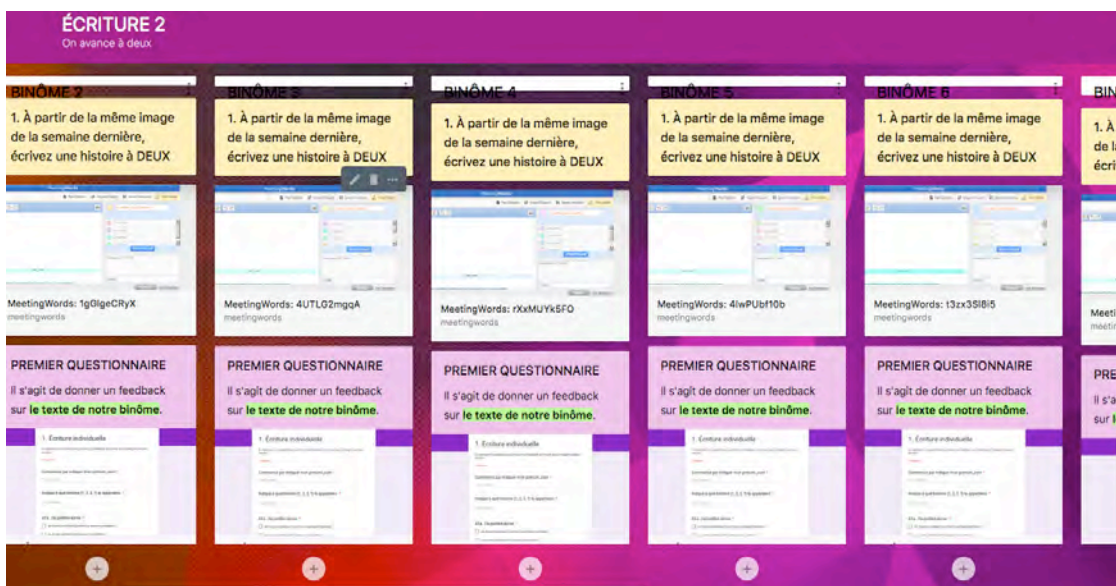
ÉCRITURE 2
On avance à deux

BINÔME 2

1. À partir de la même image de la semaine dernière, écrivez une histoire à DEUX

MeetingWords: 1gGlgeCRyX
meetingwords

PREMIER QUESTIONNAIRE
Il s'agit de donner un feedback sur le texte de notre binôme.

1. Écriture individuelle

BINÔME 3

1. À partir de la même image de la semaine dernière, écrivez une histoire à DEUX

MeetingWords: 4UTLG2mgqA
meetingwords

PREMIER QUESTIONNAIRE
Il s'agit de donner un feedback sur le texte de notre binôme.

1. Écriture individuelle

BINÔME 4

1. À partir de la même image de la semaine dernière, écrivez une histoire à DEUX

MeetingWords: rXxMUYk5FO
meetingwords

PREMIER QUESTIONNAIRE
Il s'agit de donner un feedback sur le texte de notre binôme.

1. Écriture individuelle

BINÔME 5

1. À partir de la même image de la semaine dernière, écrivez une histoire à DEUX

MeetingWords: 4lwPUbf10b
meetingwords

PREMIER QUESTIONNAIRE
Il s'agit de donner un feedback sur le texte de notre binôme.

1. Écriture individuelle

BINÔME 6

1. À partir de la même image de la semaine dernière, écrivez une histoire à DEUX

MeetingWords: t3zx3Sl8i5
meetingwords

PREMIER QUESTIONNAIRE
Il s'agit de donner un feedback sur le texte de notre binôme.

1. Écriture individuelle

BIN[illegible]

1. À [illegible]
de l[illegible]
écri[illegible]

Meeti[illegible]
meeti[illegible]

PRE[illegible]
Il s'a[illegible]
sur l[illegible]